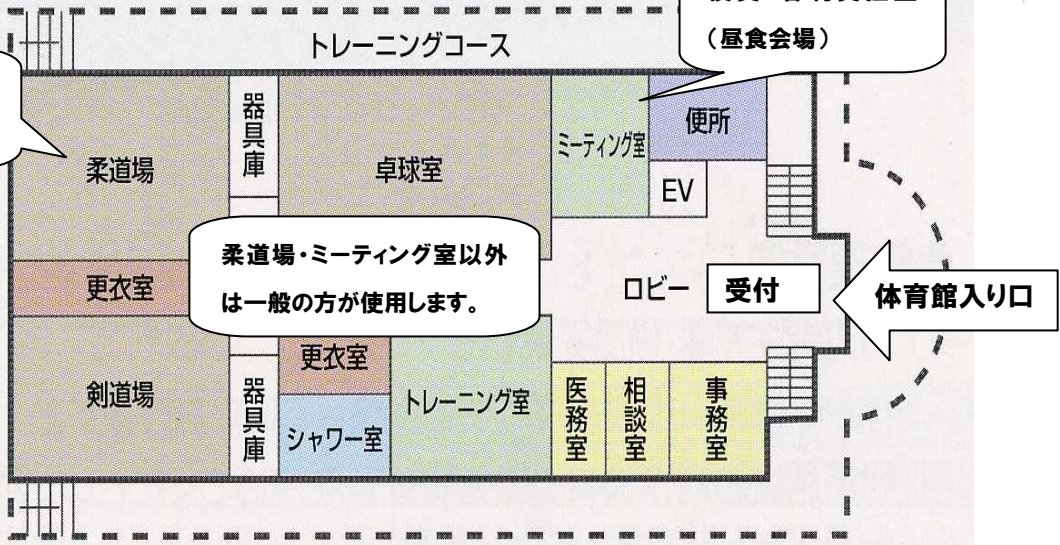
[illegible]

(昼食会場)

トレーニングコース

柔道場

器具庫

卓球室

ミーティング室

便所

EV

柔道場・ミーティング室以外は一般の方が使用します。

更衣室

ロビー

受付

体育館入り口

更衣室

剣道場

器具庫

シャワー室

トレーニング室

医務室

相談室

事務室